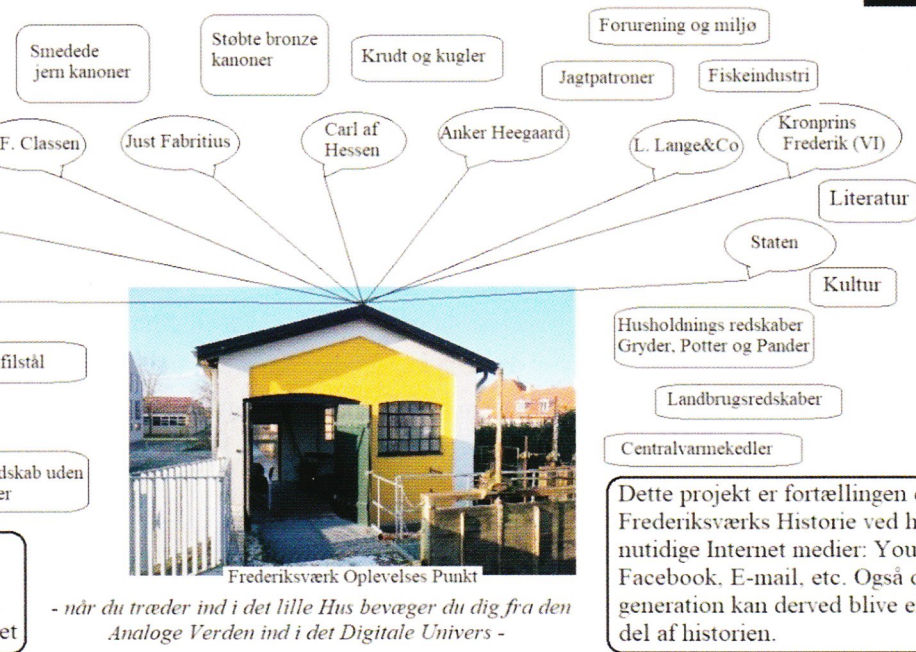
Smedede jern kanoner

Støbte bronze kanoner

Krudt og kugler

Forurening og miljø

Jagtpatroner

Fiskeindustri

F. Classen

Just Fabritius

Carl af Hessen

Anker Heegaard

L. Lange&Co

Kronprins Frederik (VI)

Literatur

Staten

Kultur

filstål

Husholdnings redskaber Gryder, Potter og Pander

Landbrugsredskaber

Centralvarmekedler

dskab uden er

et

Frederiksværk Oplevelses Punkt

- når du træder ind i det lille Hus bevæger du dig fra den Analoge Verden ind i det Digitale Univers -

Dette projekt er fortællingen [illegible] Frederiksværks Historie ved h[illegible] nutidige Internet medier: You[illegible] Facebook, E-mail, etc. Også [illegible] generation kan derved blive e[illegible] del af historien.